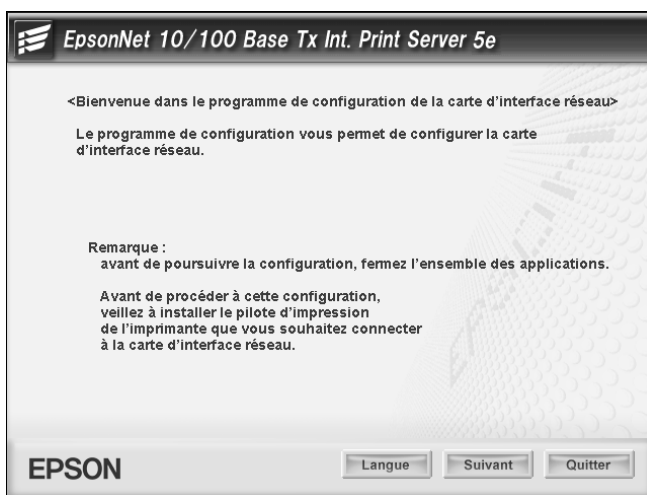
EpsonNet 10/100 Base Tx Int. Print Server 5e

<Bienvenue dans le programme de configuration de la carte d'interface réseau>

Le programme de configuration vous permet de configurer la carte d'interface réseau.

Remarque :
avant de poursuivre la configuration, fermez l'ensemble des applications.

Avant de procéder à cette configuration, veillez à installer le pilote d'impression de l'imprimante que vous souhaitez connecter à la carte d'interface réseau.

EPSON

Langue

Suivant

Quitter